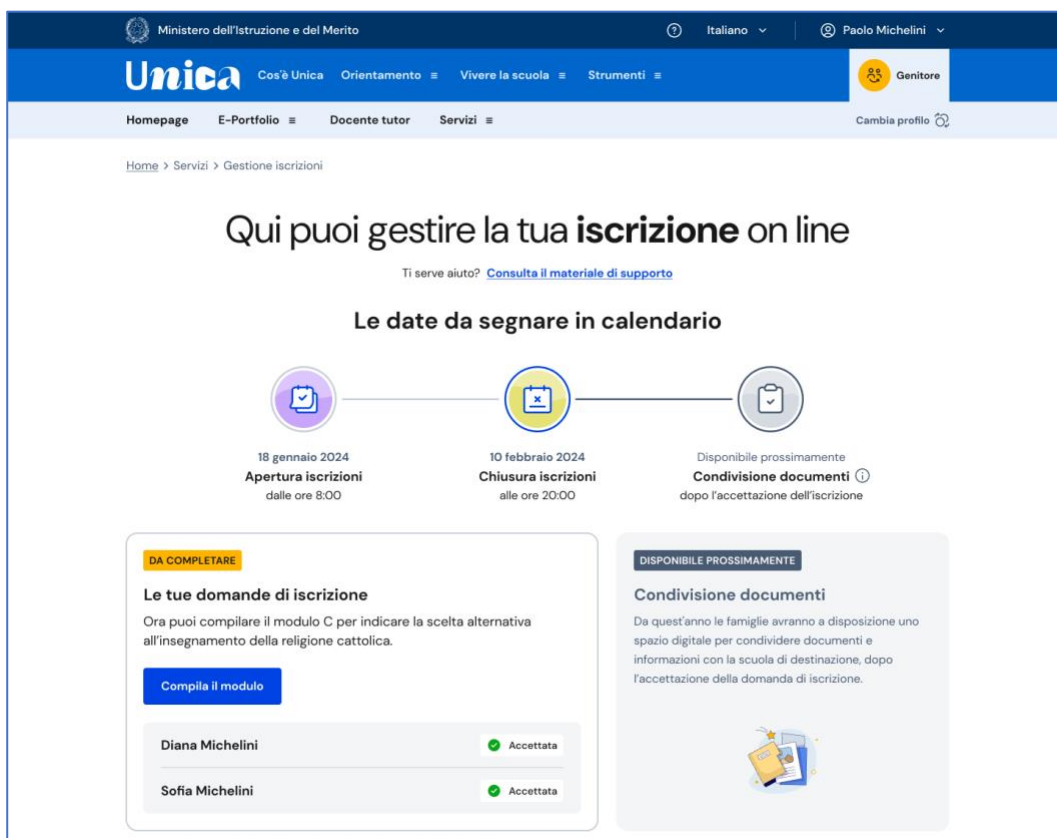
Ministero dell'Istruzione e del Merito

Italiano

Paolo Michelini

Unica Cos'è Unica Orientamento ≡ Vivere la scuola ≡ Strumenti ≡

Genitore

Homepage E-Portfolio ≡ Docente tutor Servizi ≡

Cambia profilo

Home > Servizi > Gestione iscrizioni

Qui puoi gestire la tua **iscrizione** on line

Ti serve aiuto? Consulta il materiale di supporto

Le date da segnare in calendario

18 gennaio 2024
Apertura iscrizioni
dalle ore 8:00

10 febbraio 2024
Chiusura iscrizioni
alle ore 20:00

Disponibile prossimamente
Condivisione documenti
dopo l'accettazione dell'iscrizione

DA COMPLETARE

Le tue domande di iscrizione

Ora puoi compilare il modulo C per indicare la scelta alternativa all'insegnamento della religione cattolica.

Compila il modulo

Diana Michelini Accettata

Sofia Michelini Accettata

DISPONIBILE PROSSIMAMENTE

Condivisione documenti

Da quest'anno le famiglie avranno a disposizione uno spazio digitale per condividere documenti e informazioni con la scuola di destinazione, dopo l'accettazione della domanda di iscrizione.